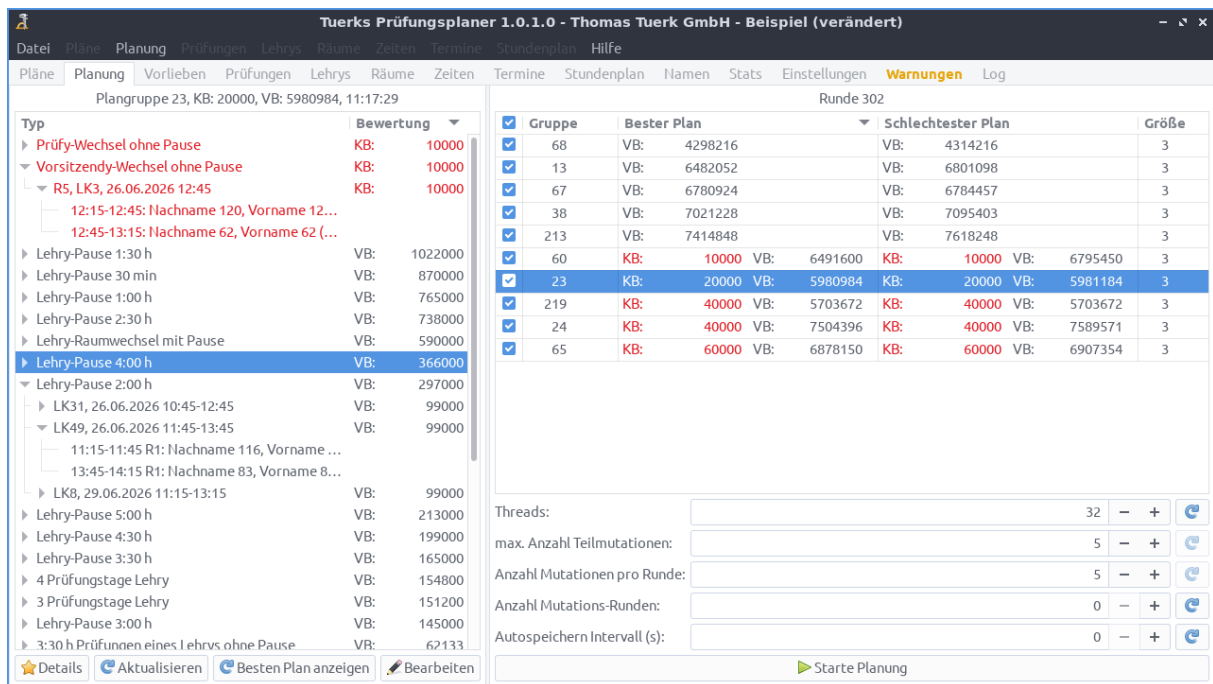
Tuerks Prüfungsplaner 1.0.1.0 - Thomas Tuerk GmbH - Beispiel (verändert)

Datei Pläne Planung Prüfungen Lehrys Räume Zeiten Termine Stundenplan Hilfe

Pläne Planung Vorlieben Prüfungen Lehrys Räume Zeiten Termine Stundenplan Namen Stats Einstellungen Warnungen Log

Plangruppe 23, KB: 20000, VB: 5980984, 11:17:29

| Typ | Bewertung | |
|---|---|---|
| Prüfy-Wechsel ohne Pause | KB: | 10000 |
| Vorsitzendy-Wechsel ohne Pause | KB: | 10000 |
| R5, LK3, 26.06.2026 12:45 | KB: | 10000 |
| 12:15-12:45: Nachname 120, Vorname 12… | | |
| 12:45-13:15: Nachname 62, Vorname 62 (… | | |
| Lehry-Pause 1:30 h | VB: | 1022000 |
| Lehry-Pause 30 min | VB: | 870000 |
| Lehry-Pause 1:00 h | VB: | 765000 |
| Lehry-Pause 2:30 h | VB: | 738000 |
| Lehry-Raumwechsel mit Pause | VB: | 590000 |
| Lehry-Pause 4:00 h | VB: | 366000 |
| Lehry-Pause 2:00 h | VB: | 297000 |
| LK31, 26.06.2026 10:45-12:45 | VB: | 99000 |
| LK49, 26.06.2026 11:45-13:45 | VB: | 99000 |
| 11:15-11:45 R1: Nachname 116, Vorname … | | |
| 13:45-14:15 R1: Nachname 83, Vorname 8… | | |
| LK8, 29.06.2026 11:15-13:15 | VB: | 99000 |
| Lehry-Pause 5:00 h | VB: | 213000 |
| Lehry-Pause 4:30 h | VB: | 199000 |
| Lehry-Pause 3:30 h | VB: | 165000 |
| 4 Prüfungstage Lehry | VB: | 154800 |
| 3 Prüfungstage Lehry | VB: | 151200 |
| Lehry-Pause 3:00 h | VB: | 145000 |
| 3:30 h Prüfungen eines Lehrys ohne Pause | VB: | 62133 |

Details Aktualisieren Besten Plan anzeigen Bearbeiten

Runde 302

| Gruppe | Bester Plan | Schlechtester Plan | Größe |
|---|---|---|---|
| 68 | VB: 4298216 | VB: 4314216 | 3 |
| 13 | VB: 6482052 | VB: 6801098 | 3 |
| 67 | VB: 6780924 | VB: 6784457 | 3 |
| 38 | VB: 7021228 | VB: 7095403 | 3 |
| 213 | VB: 7414848 | VB: 7618248 | 3 |
| 60 | KB: 10000 VB: 6491600 | KB: 10000 VB: 6795450 | 3 |
| 23 | KB: 20000 VB: 5980984 | KB: 20000 VB: 5981184 | 3 |
| 219 | KB: 40000 VB: 5703672 | KB: 40000 VB: 5703672 | 3 |
| 24 | KB: 40000 VB: 7504396 | KB: 40000 VB: 7589571 | 3 |
| 65 | KB: 60000 VB: 6878150 | KB: 60000 VB: 6907354 | 3 |

Threads: 32 – +
max. Anzahl Teilmutationen: 5 – +
Anzahl Mutationen pro Runde: 5 – +
Anzahl Mutations-Runden: 0 – +
Autospeichern Intervall (s): 0 – +

Starte Planung